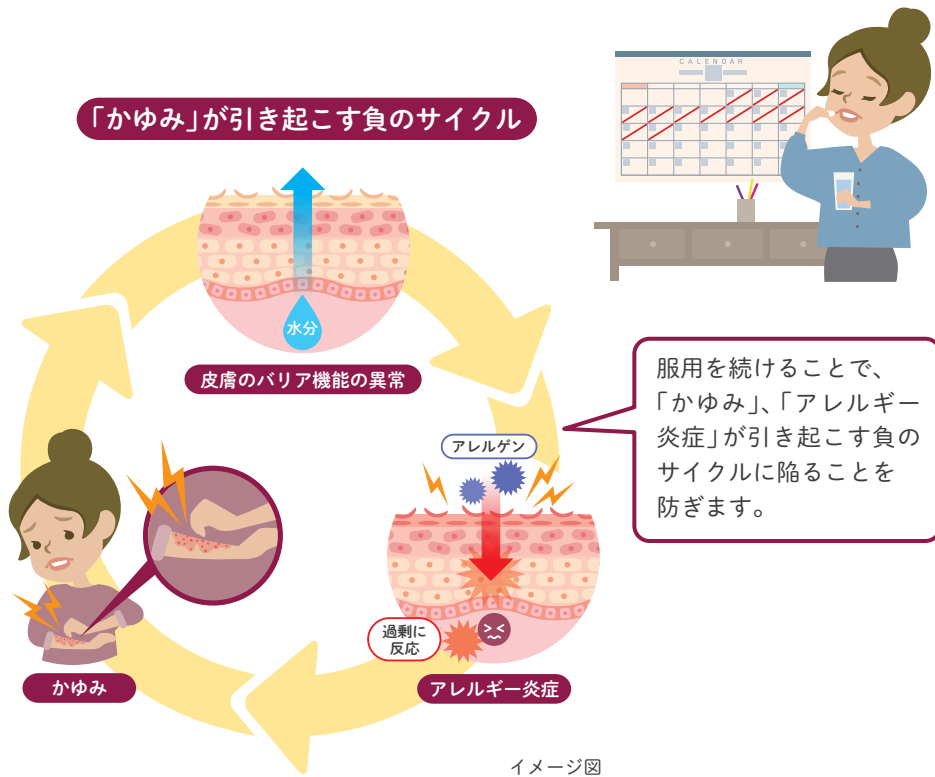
「かゆみ」が引き起こす負のサイクル

CALENDAR

水分

皮膚のバリア機能の異常

服用を続けることで、「かゆみ」、「アレルギー炎症」が引き起こす負のサイクルに陥ることを防ぎます。

アレルゲン

過剰に反応

かゆみ

アレルギー炎症

イメージ図